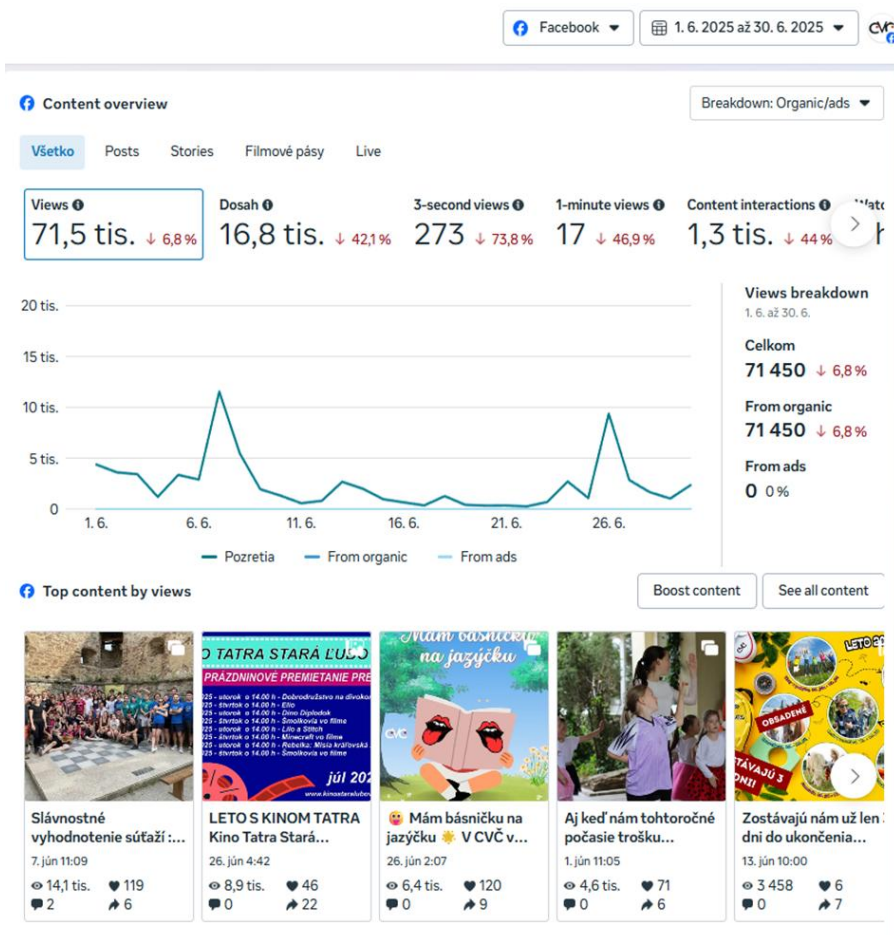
Facebook 1. 6. 2025 až 30. 6. 2025

Content overview

Breakdown: Organic/ads

Všetko Posts Stories Filmové pásy Live

Views 71,5 tis. ↓ 6,8 %
Dosah 16,8 tis. ↓ 42,1 %
3-second views 273 ↓ 73,8 %
1-minute views 17 ↓ 46,9 %
Content interactions 1,3 tis. ↓ 44 %

20 tis.
15 tis.
10 tis.
5 tis.
0

1. 6. 6. 6. 11. 6. 16. 6. 21. 6. 26. 6.

Pozretia From organic From ads

Views breakdown
1. 6. až 30. 6.
Celkom
71 450 ↓ 6,8 %
From organic
71 450 ↓ 6,8 %
From ads
0 0 %

Top content by views

Boost content See all content

KO TATRA STARÁ ĽUBO
PRÁZDNINOVÉ PREMIETANIE PRE
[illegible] utorok o 14.00 h - Dobrodružstvo na divokom
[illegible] štvrtok o 14.00 h - Elio
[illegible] utorok o 14.00 h - Dino Diplodok
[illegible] štvrtok o 14.00 h - Šmolkovia vo filme
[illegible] utorok o 14.00 h - Lilo a Stitch
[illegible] štvrtok o 14.00 h - Minecraft vo filme
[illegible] utorok o 14.00 h - Rebelka: Mišia kráľovská
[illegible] štvrtok o 14.00 h - Šmolkovia vo filme
júl 202
Mám básničku na jazýčku
LETO
OBSADENÉ

Slávnostné vyhodnotenie súťaží :...
7. jún 11:09
14,1 tis. 119
2 6

LETO S KINOM TATRA Kino Tatra Stará...
26. jún 4:42
8,9 tis. 46
0 22

😛 Mám básničku na jazýčku ☀️ V CVČ v...
26. jún 2:07
6,4 tis. 120
0 9

Aj keď nám tohtoročné počasie trošku...
1. jún 11:05
4,6 tis. 71
0 6

Zostávajú nám už len 3 dni do ukončenia...
13. jún 10:00
3 458 6
0 7